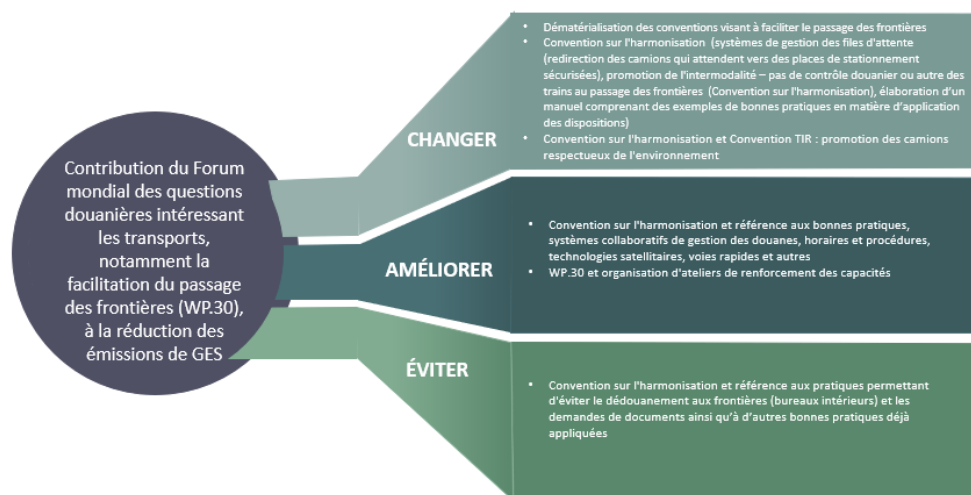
Contribution du Forum mondial des questions douanières intéressant les transports, notamment la facilitation du passage des frontières (WP.30), à la réduction des émissions de GES

CHANGER

• Dématérialisation des conventions visant à faciliter le passage des frontières
• Convention sur l'harmonisation (systèmes de gestion des files d'attente (redirection des camions qui attendent vers des places de stationnement sécurisées), promotion de l'intermodalité – pas de contrôle douanier ou autre des trains au passage des frontières (Convention sur l'harmonisation), élaboration d'un manuel comprenant des exemples de bonnes pratiques en matière d'application des dispositions)
• Convention sur l'harmonisation et Convention TIR : promotion des camions respectueux de l'environnement

AMÉLIORER

• Convention sur l'harmonisation et référence aux bonnes pratiques, systèmes collaboratifs de gestion des douanes, horaires et procédures, technologies satellitaires, voies rapides et autres
• WP.30 et organisation d'ateliers de renforcement des capacités

ÉVITER

• Convention sur l'harmonisation et référence aux pratiques permettant d'éviter le dédouanement aux frontières (bureaux intérieurs) et les demandes de documents ainsi qu'à d'autres bonnes pratiques déjà appliquées